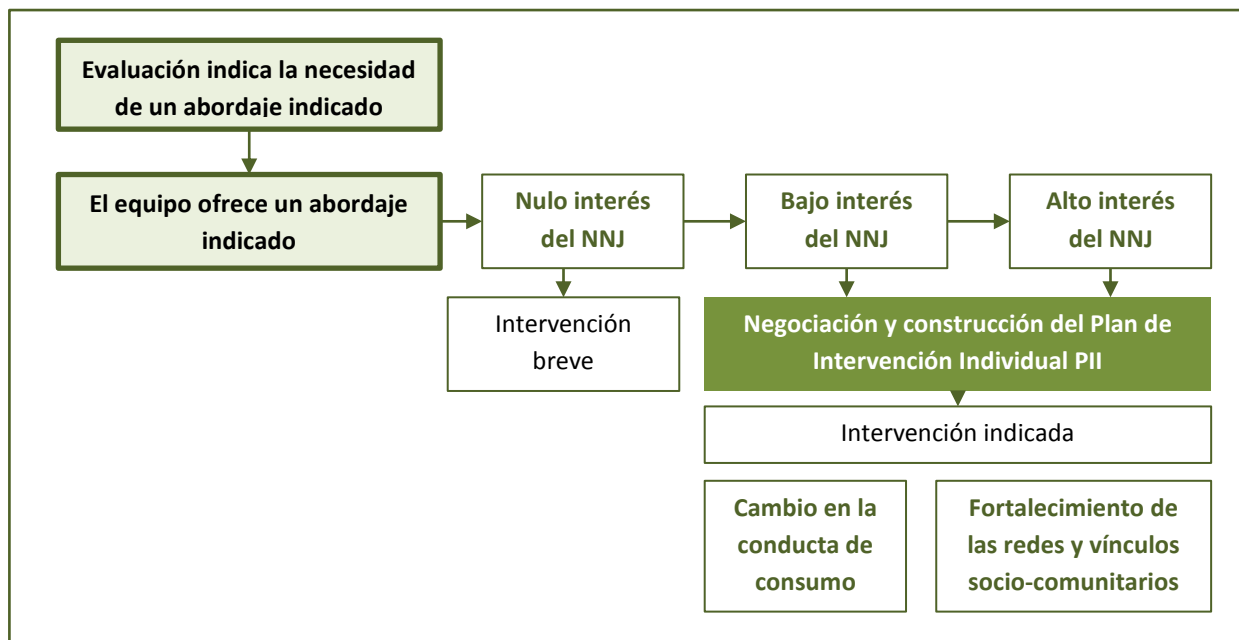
Evaluación indica la necesidad de un abordaje indicado

El equipo ofrece un abordaje indicado

Nulo interés del NNJ

Bajo interés del NNJ

Alto interés del NNJ

Intervención breve

Negociación y construcción del Plan de Intervención Individual PII

Intervención indicada

Cambio en la conducta de consumo

Fortalecimiento de las redes y vínculos socio-comunitarios